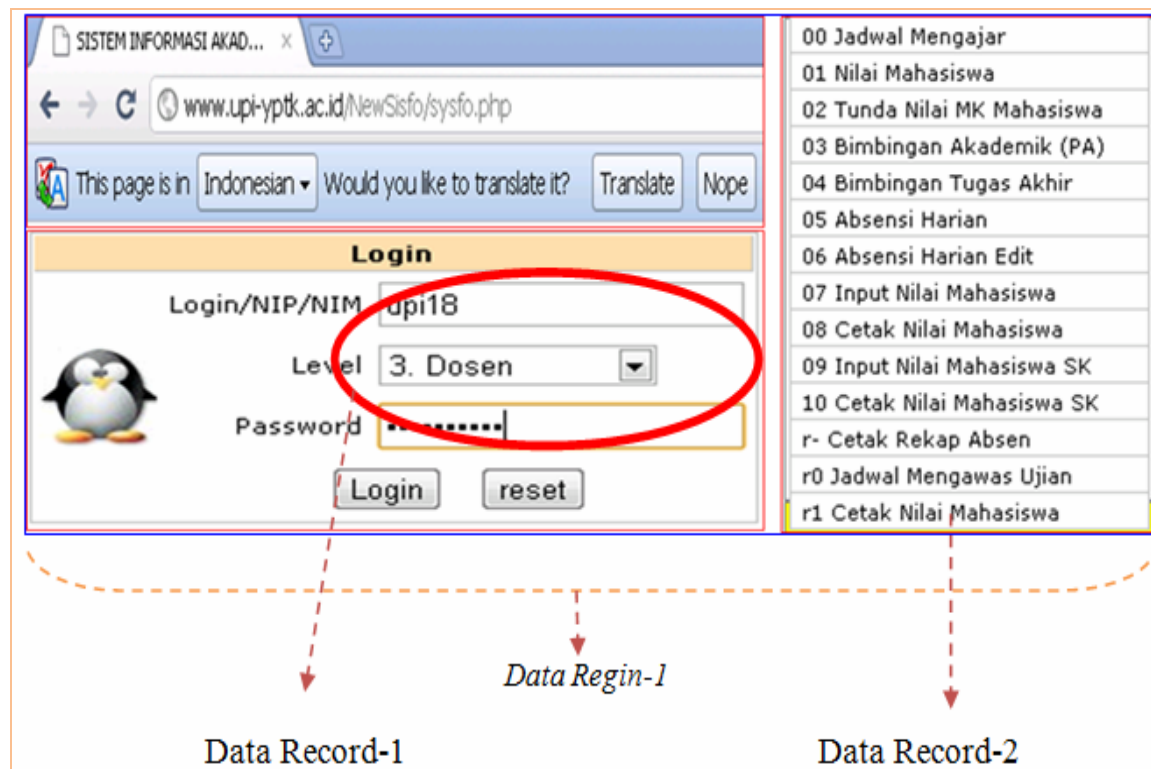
SISTEM INFORMASI AKAD... ×

www.upi-yptk.ac.id/NewSisfo/sysfo.php

This page is in Indonesian Would you like to translate it? Translate Nope

Login

Login/NIP/NIM upi18

Level 3. Dosen

Password ••••••••••

Login reset

00 Jadwal Mengajar
01 Nilai Mahasiswa
02 Tunda Nilai MK Mahasiswa
03 Bimbingan Akademik (PA)
04 Bimbingan Tugas Akhir
05 Absensi Harian
06 Absensi Harian Edit
07 Input Nilai Mahasiswa
08 Cetak Nilai Mahasiswa
09 Input Nilai Mahasiswa SK
10 Cetak Nilai Mahasiswa SK
r- Cetak Rekap Absen
r0 Jadwal Mengawas Ujian
r1 Cetak Nilai Mahasiswa

Data Regin-1

Data Record-1

Data Record-2